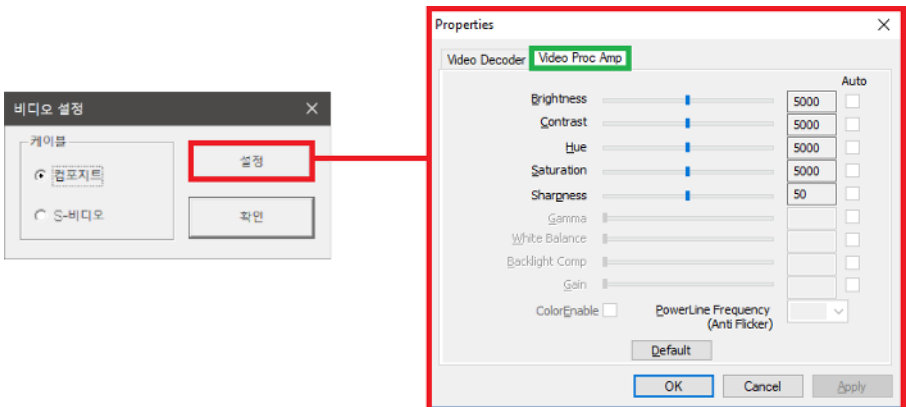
비디오 설정
케이블
컴포지트
S-비디오
설정
확인

Properties
Video Decoder
Video Proc Amp
Auto
Brightness 5000
Contrast 5000
Hue 5000
Saturation 5000
Sharpness 50
Gamma
White Balance
Backlight Comp
Gain
ColorEnable
PowerLine Frequency (Anti Flicker)
Default
OK
Cancel
Apply